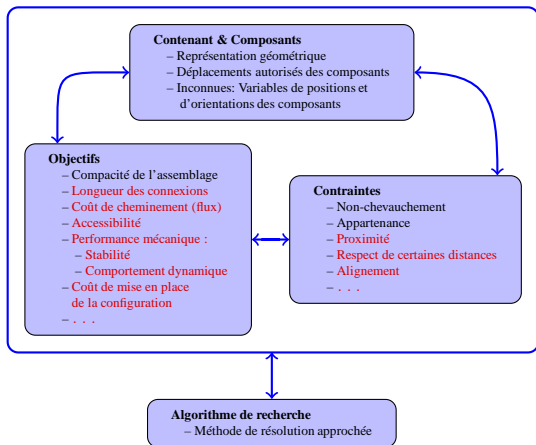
Contenant & Composants
– Représentation géométrique
– Déplacements autorisés des composants
– Inconnues: Variables de positions et d'orientations des composants

Objectifs
– Compacité de l'assemblage
– Longueur des connexions
– Coût de cheminement (flux)
– Accessibilité
– Performance mécanique :
– Stabilité
– Comportement dynamique
– Coût de mise en place de la configuration
– . . .

Contraintes
– Non-chevauchement
– Appartenance
– Proximité
– Respect de certaines distances
– Alignement
– . . .

Algorithme de recherche
– Méthode de résolution approchée